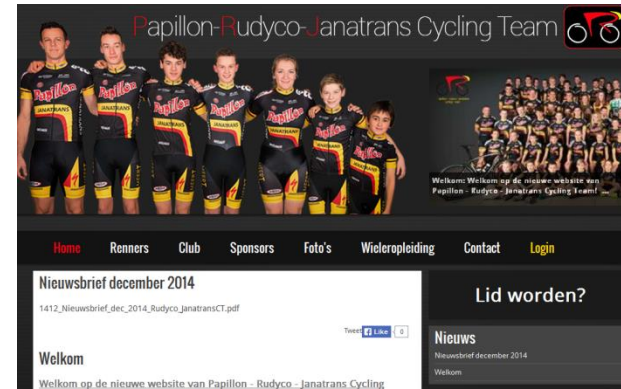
Papillon-Rudyco-Janatrans Cycling Team

Papillon
JANATRANS

Welkom: Welkom op de nieuwe website van Papillon - Rudyco - Janatrans Cycling Team! ...

Home Renners Club Sponsors Foto's Wieleropleiding Contact Login

Nieuwsbrief december 2014

1412_Nieuwsbrief_dec_2014_Rudyco_JanatransCT.pdf

Tweet Like 0

Welkom

Welkom op de nieuwe website van Papillon - Rudyco - Janatrans Cycling

Lid worden?

Nieuws

Nieuwsbrief december 2014

Welkom